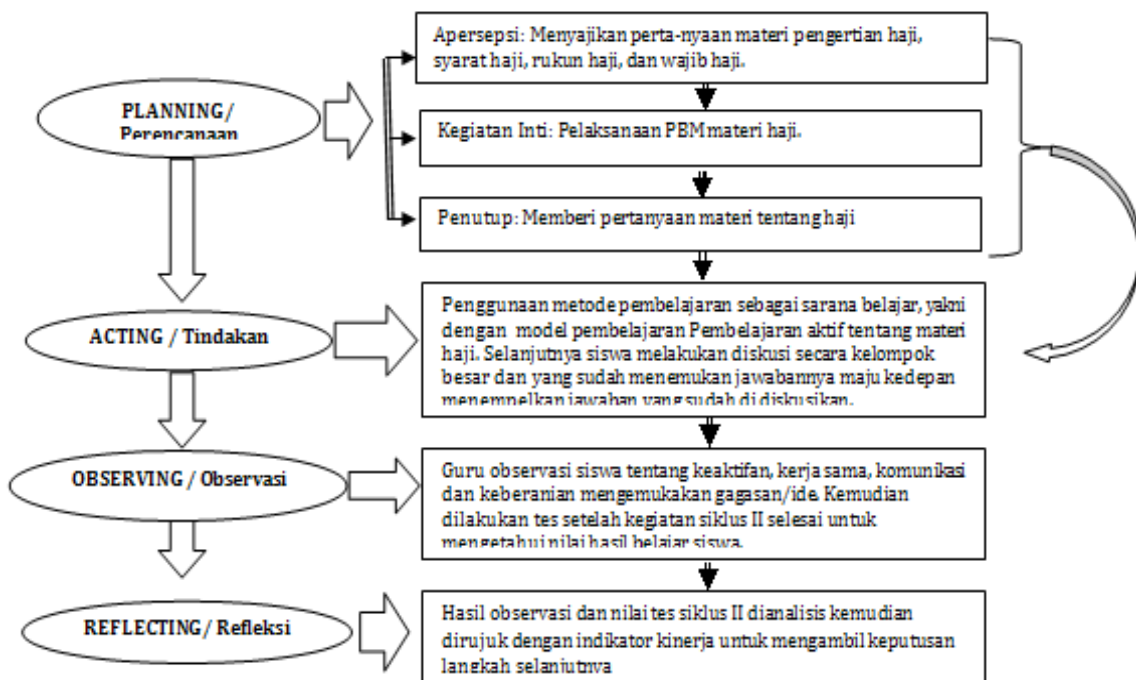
PLANNING/ Perencanaan

Apersepsi: Menyajikan perta-nyaan materi pengertian haji, syarat haji, rukun haji, dan wajib haji.

Kegiatan Inti: Pelaksanaan PBM materi haji.

Penutup: Memberi pertanyaan materi tentang haji

ACTING / Tindakan

Penggunaan metode pembelajaran sebagai sarana belajar, yakni dengan model pembelajaran Pembelajaran aktif tentang materi haji. Selanjutnya siswa melakukan diskusi secara kelompok besar dan yang sudah menemukan jawabannya maju kedepan menempelkan jawaban yang sudah di diskusikan.

OBSERVING / Observasi

Guru observasi siswa tentang keaktifan, kerja sama, komunikasi dan keberanian mengemukakan gagasan/ide. Kemudian dilakukan tes setelah kegiatan siklus II selesai untuk mengetahui nilai hasil belajar siswa.

REFLECTING / Refleksi

Hasil observasi dan nilai tes siklus II dianalisis kemudian dirujuk dengan indikator kinerja untuk mengambil keputusan langkah selanjutnya